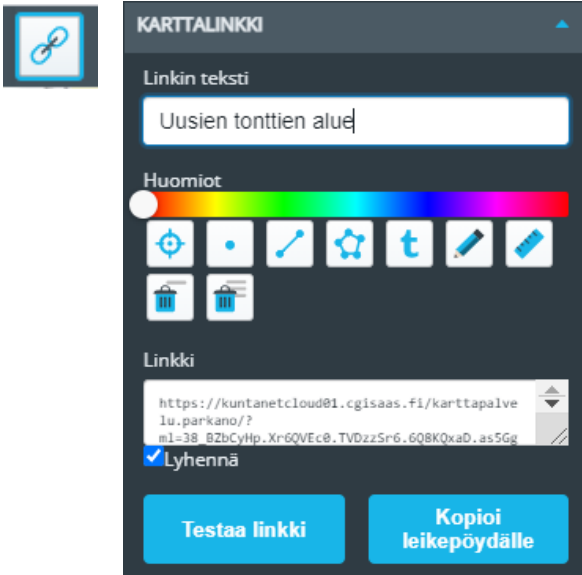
KARTTALINKKI

Linkin teksti

Uusien tonttien alue

Huomiot

t

Linkki

https://kuntanetcloud01.cgisaas.fi/karttapalvelu.parkano/?ml=38_BZbCyHp.Xr6QVEc0.TVDzzSr6.6Q8KQxaD.as5Gg

Lyhennä

Testaa linkki

Kopioi leikepöydälle